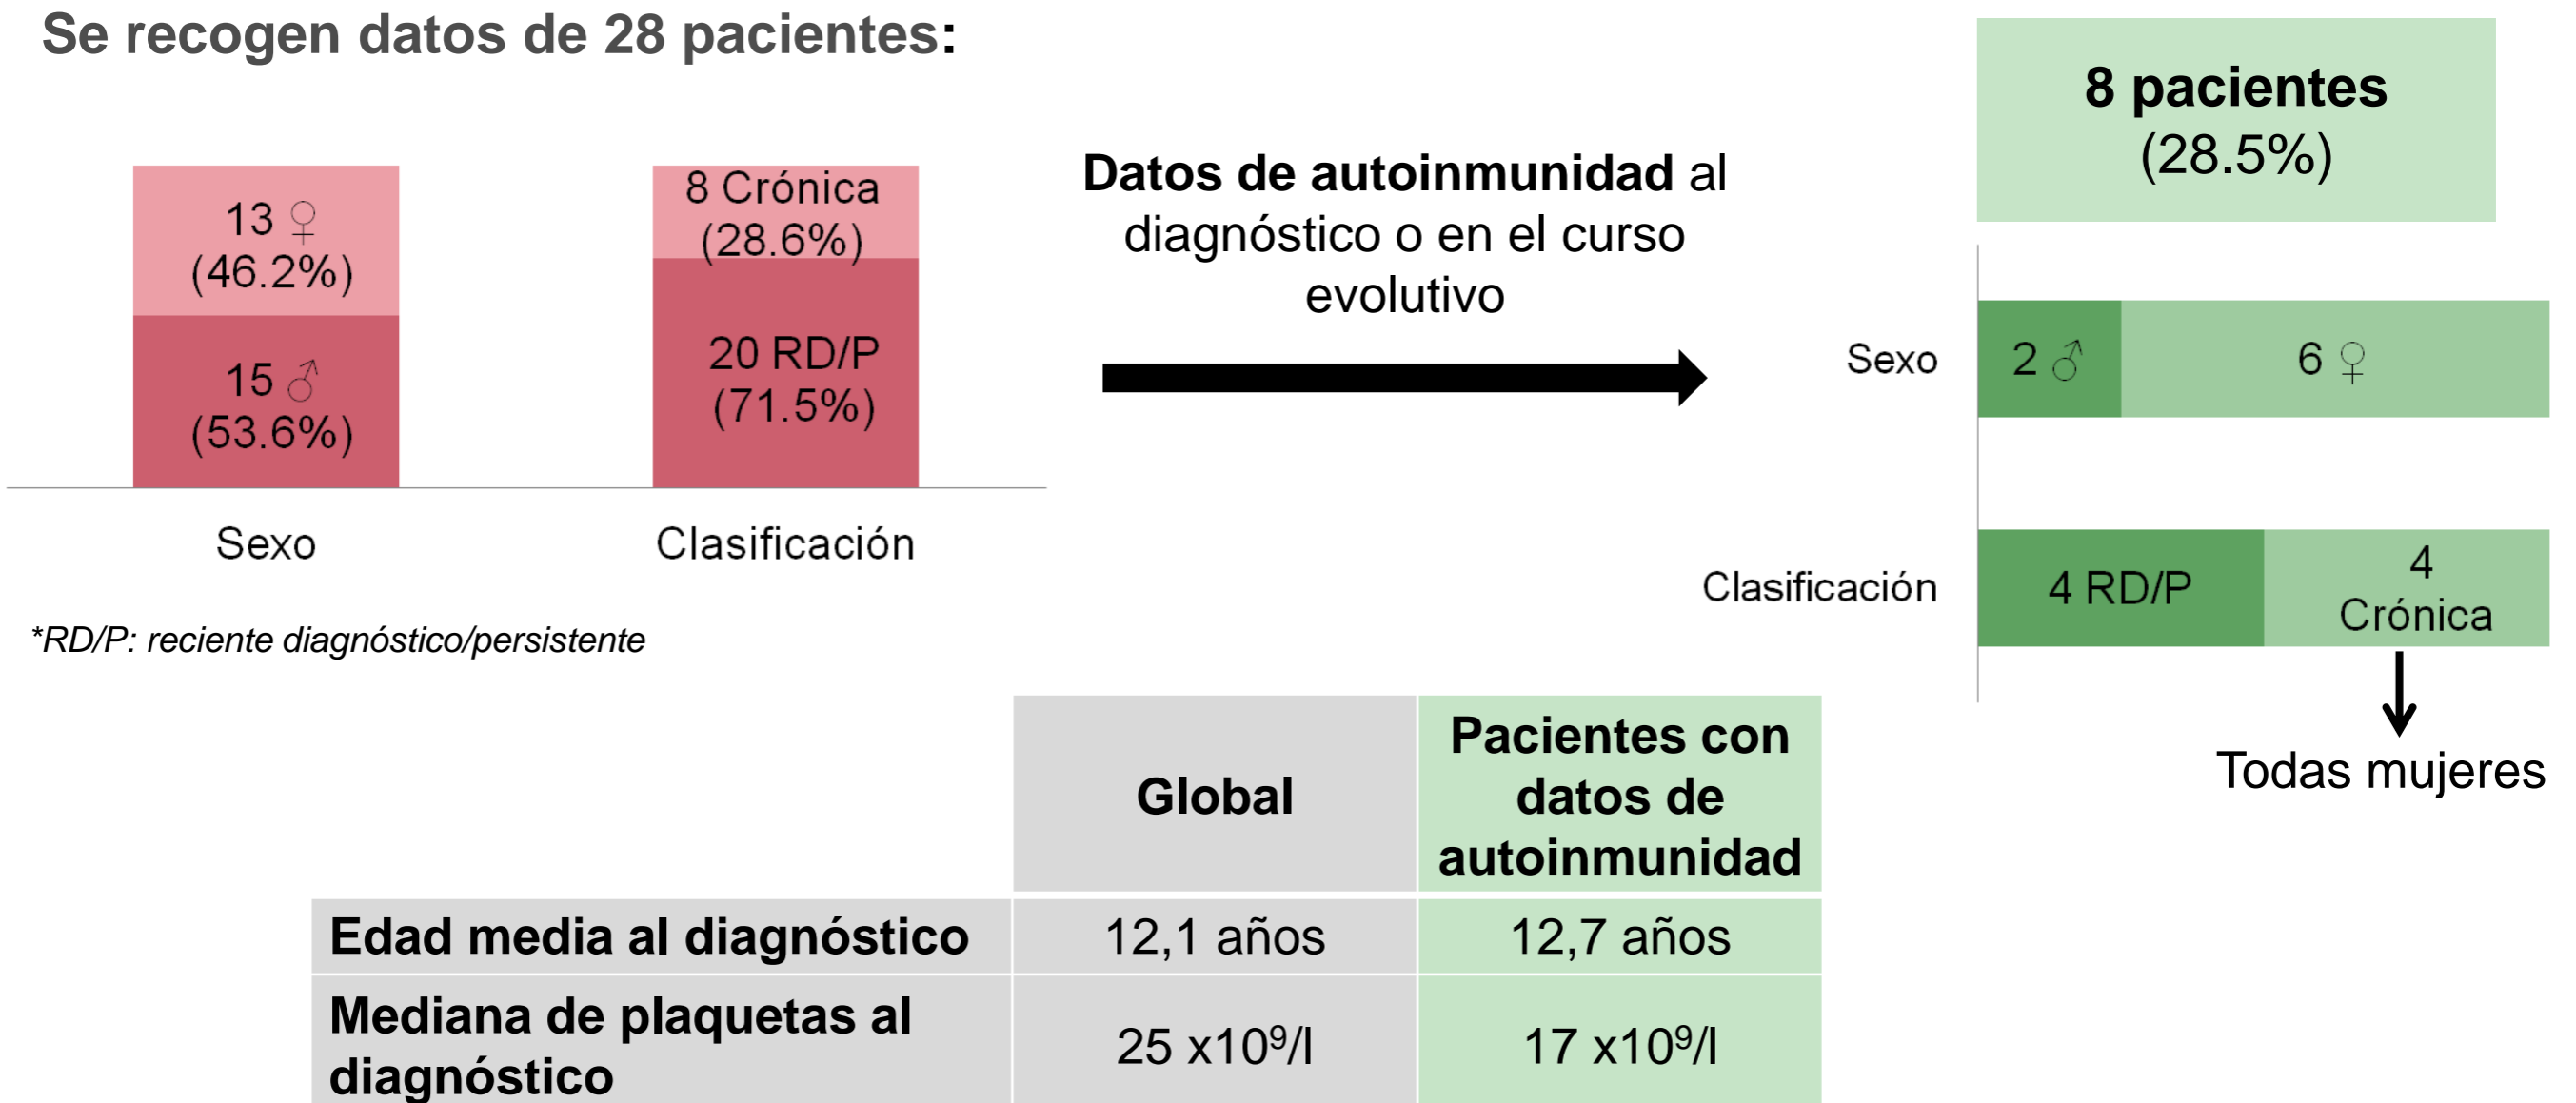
Se recogen datos de 28 pacientes:

13 ♀
(46.2%)

15 ♂
(53.6%)

8 Crónica
(28.6%)

20 RD/P
(71.5%)

Sexo

Clasificación

*RD/P: reciente diagnóstico/persistente

**Datos de autoinmunidad** al diagnóstico o en el curso evolutivo

8 pacientes
(28.5%)

Sexo

2 ♂

6 ♀

Clasificación

4 RD/P

4
Crónica

Todas mujeres

| | Global | Pacientes con datos de autoinmunidad |
|---|---|---|
| Edad media al diagnóstico | 12,1 años | 12,7 años |
| Mediana de plaquetas al diagnóstico | 25 x$10^9$/l | 17 x$10^9$/l |